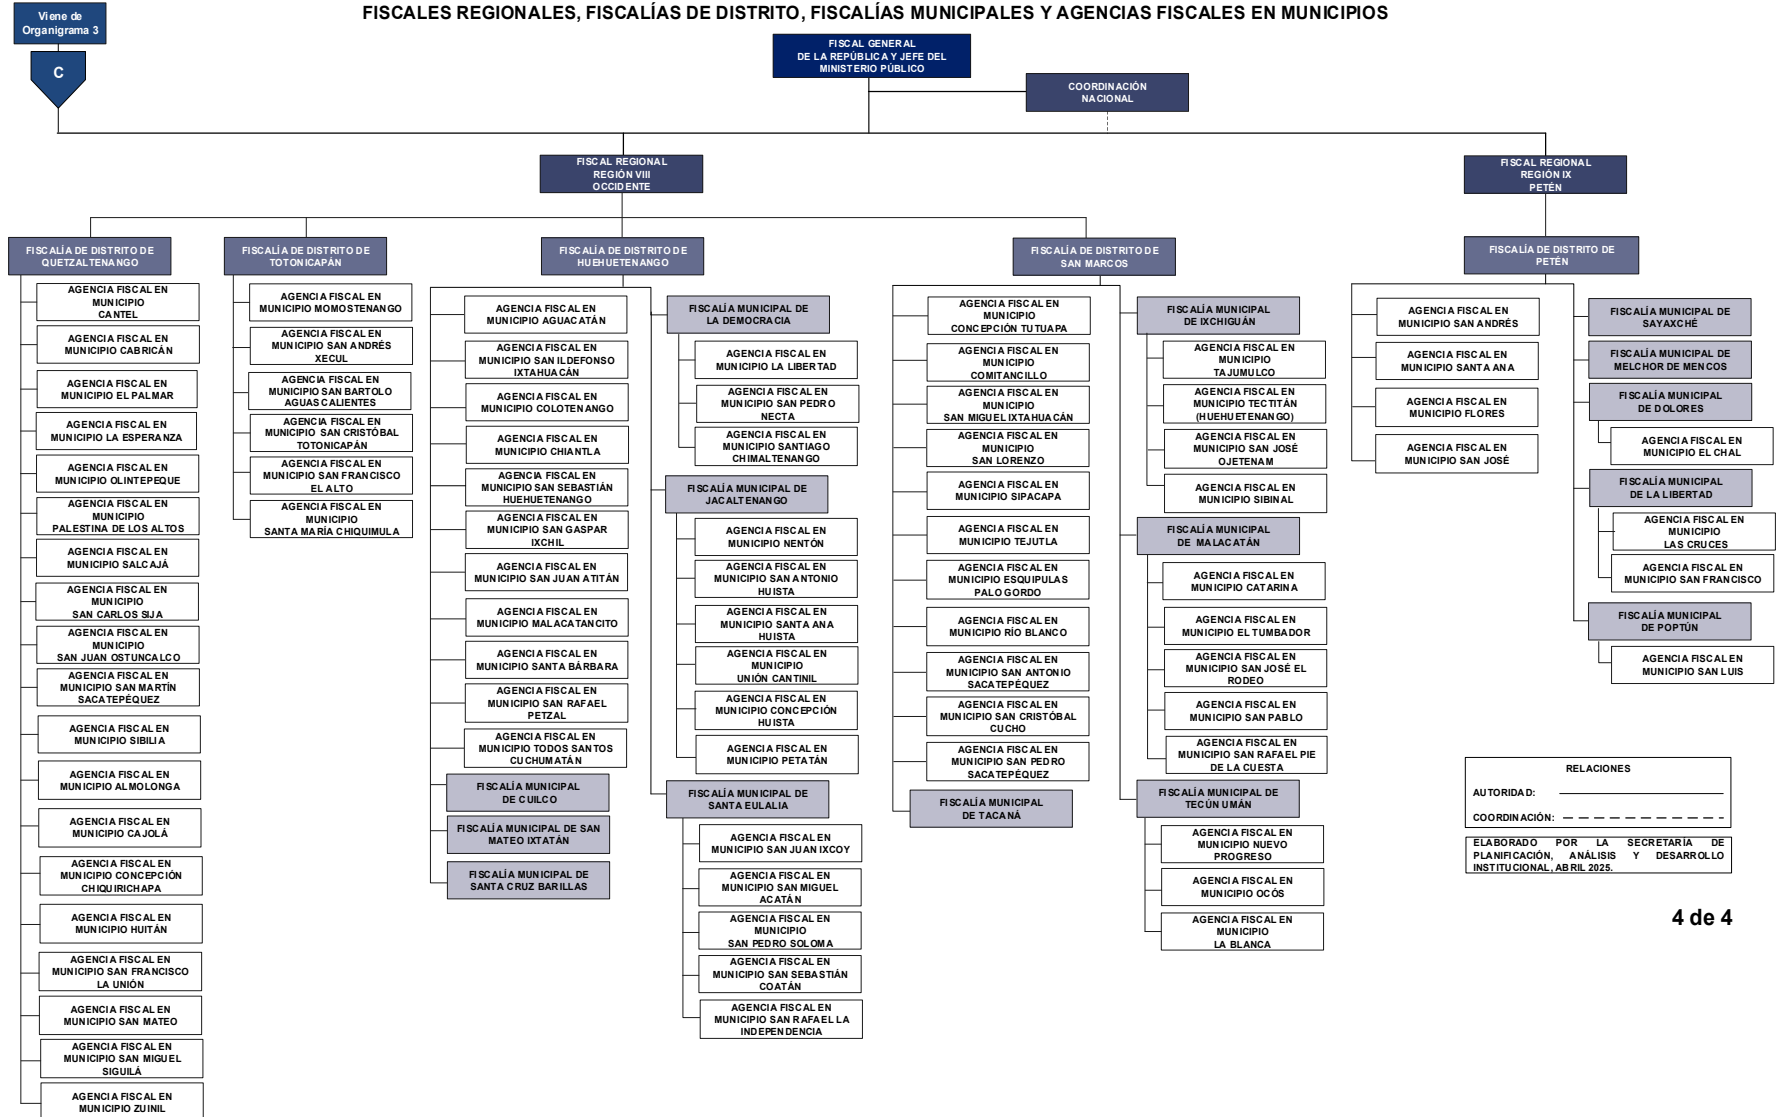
Viene de Organigrama 3

C

FISCALES REGIONALES, FISCALÍAS DE DISTRITO, FISCALÍAS MUNICIPALES Y AGENCIAS FISCALES EN MUNICIPIOS

FISCAL GENERAL DE LA REPÚBLICA Y JEFE DEL MINISTERIO PÚBLICO

COORDINACIÓN NACIONAL

FISCAL REGIONAL REGIÓN VIII OCCIDENTE

FISCAL REGIONAL REGIÓN IX PETÉN

FISCALÍA DE DISTRITO DE QUETZALTENANGO

AGENCIA FISCAL EN MUNICIPIO CANTEL
AGENCIA FISCAL EN MUNICIPIO CABRICÁN
AGENCIA FISCAL EN MUNICIPIO EL PALMAR
AGENCIA FISCAL EN MUNICIPIO LA ESPERANZA
AGENCIA FISCAL EN MUNICIPIO OLINTEPEQUE
AGENCIA FISCAL EN MUNICIPIO PALESTINA DE LOS ALTOS
AGENCIA FISCAL EN MUNICIPIO SALCAJÁ
AGENCIA FISCAL EN MUNICIPIO SAN CARLOS SIJA
AGENCIA FISCAL EN MUNICIPIO SAN JUAN OSTUNCALCO
AGENCIA FISCAL EN MUNICIPIO SAN MARTÍN SACATEPÉQUEZ
AGENCIA FISCAL EN MUNICIPIO SIBILIA
AGENCIA FISCAL EN MUNICIPIO ALMOLONGA
AGENCIA FISCAL EN MUNICIPIO CAJOLÁ
AGENCIA FISCAL EN MUNICIPIO CONCEPCIÓN CHIQUIRICHAPA
AGENCIA FISCAL EN MUNICIPIO HUITÁN
AGENCIA FISCAL EN MUNICIPIO SAN FRANCISCO LA UNIÓN
AGENCIA FISCAL EN MUNICIPIO SAN MATEO
AGENCIA FISCAL EN MUNICIPIO SAN MIGUEL SIGUILÁ
AGENCIA FISCAL EN MUNICIPIO ZUNIL

FISCALÍA DE DISTRITO DE TOTONICAPÁN

AGENCIA FISCAL EN MUNICIPIO MOMOSTENANGO
AGENCIA FISCAL EN MUNICIPIO SAN ANDRÉS XECUL
AGENCIA FISCAL EN MUNICIPIO SAN BARTOLO AGUAS CALIENTES
AGENCIA FISCAL EN MUNICIPIO SAN CRISTÓBAL TOTONICAPÁN
AGENCIA FISCAL EN MUNICIPIO SAN FRANCISCO EL ALTO
AGENCIA FISCAL EN MUNICIPIO SANTA MARÍA CHIQUIMULA

FISCALÍA DE DISTRITO DE HUEHUETENANGO

AGENCIA FISCAL EN MUNICIPIO AGUACATÁN
AGENCIA FISCAL EN MUNICIPIO SAN ILDEFONSO IXTAHUACÁN
AGENCIA FISCAL EN MUNICIPIO COLOTENANGO
AGENCIA FISCAL EN MUNICIPIO CHIANTLA
AGENCIA FISCAL EN MUNICIPIO SAN SEBASTIÁN HUEHUETENANGO
AGENCIA FISCAL EN MUNICIPIO SAN GASPAR IXCHIL
AGENCIA FISCAL EN MUNICIPIO SAN JUAN ATITÁN
AGENCIA FISCAL EN MUNICIPIO MALACATANCITO
AGENCIA FISCAL EN MUNICIPIO SANTA BÁRBARA
AGENCIA FISCAL EN MUNICIPIO SAN RAFAEL PETZAL
AGENCIA FISCAL EN MUNICIPIO TODOS SANTOS CUCHUMATÁN
FISCALÍA MUNICIPAL DE CUILCO
FISCALÍA MUNICIPAL DE SAN MATEO IXTATÁN
FISCALÍA MUNICIPAL DE SANTA CRUZ BARILLAS

FISCALÍA MUNICIPAL DE LA DEMOCRACIA
AGENCIA FISCAL EN MUNICIPIO LA LIBERTAD
AGENCIA FISCAL EN MUNICIPIO SAN PEDRO NECTA
AGENCIA FISCAL EN MUNICIPIO SANTIAGO CHIMALTENANGO

FISCALÍA MUNICIPAL DE JACALTENANGO
AGENCIA FISCAL EN MUNICIPIO NENTÓN
AGENCIA FISCAL EN MUNICIPIO SAN ANTONIO HUISTA
AGENCIA FISCAL EN MUNICIPIO SANTA ANA HUISTA
AGENCIA FISCAL EN MUNICIPIO UNIÓN CANTINIL
AGENCIA FISCAL EN MUNICIPIO CONCEPCIÓN HUISTA
AGENCIA FISCAL EN MUNICIPIO PETATÁN

FISCALÍA MUNICIPAL DE SANTA EULALIA
AGENCIA FISCAL EN MUNICIPIO SAN JUAN IXCOY
AGENCIA FISCAL EN MUNICIPIO SAN MIGUEL ACATÁN
AGENCIA FISCAL EN MUNICIPIO SAN PEDRO SOLOMA
AGENCIA FISCAL EN MUNICIPIO SAN SEBASTIÁN COATÁN
AGENCIA FISCAL EN MUNICIPIO SAN RAFAEL LA INDEPENDENCIA

FISCALÍA DE DISTRITO DE SAN MARCOS

AGENCIA FISCAL EN MUNICIPIO CONCEPCIÓN TUTUAPA
AGENCIA FISCAL EN MUNICIPIO COMITANCILLO
AGENCIA FISCAL EN MUNICIPIO SAN MIGUEL IXTAHUACÁN
AGENCIA FISCAL EN MUNICIPIO SAN LORENZO
AGENCIA FISCAL EN MUNICIPIO SIPACAPA
AGENCIA FISCAL EN MUNICIPIO TEJUTLA
AGENCIA FISCAL EN MUNICIPIO ESQUIPULAS PALO GORDO
AGENCIA FISCAL EN MUNICIPIO RÍO BLANCO
AGENCIA FISCAL EN MUNICIPIO SAN ANTONIO SACATEPÉQUEZ
AGENCIA FISCAL EN MUNICIPIO SAN CRISTÓBAL CUCHO
AGENCIA FISCAL EN MUNICIPIO SAN PEDRO SACATEPÉQUEZ
FISCALÍA MUNICIPAL DE TACANÁ

FISCALÍA MUNICIPAL DE IXCHIGUÁN
AGENCIA FISCAL EN MUNICIPIO TAJUMULCO
AGENCIA FISCAL EN MUNICIPIO TECTITÁN (HUEHUETENANGO)
AGENCIA FISCAL EN MUNICIPIO SAN JOSÉ OJETENAM
AGENCIA FISCAL EN MUNICIPIO SIBINAL

FISCALÍA MUNICIPAL DE MALACATÁN
AGENCIA FISCAL EN MUNICIPIO CATARINA
AGENCIA FISCAL EN MUNICIPIO EL TUMBADOR
AGENCIA FISCAL EN MUNICIPIO SAN JOSÉ EL RODEO
AGENCIA FISCAL EN MUNICIPIO SAN PABLO
AGENCIA FISCAL EN MUNICIPIO SAN RAFAEL PIE DE LA CUESTA

FISCALÍA MUNICIPAL DE TECÚN UMÁN
AGENCIA FISCAL EN MUNICIPIO NUEVO PROGRESO
AGENCIA FISCAL EN MUNICIPIO OCÓS
AGENCIA FISCAL EN MUNICIPIO LA BLANCA

FISCALÍA DE DISTRITO DE PETÉN

AGENCIA FISCAL EN MUNICIPIO SAN ANDRÉS
AGENCIA FISCAL EN MUNICIPIO SANTA ANA
AGENCIA FISCAL EN MUNICIPIO FLORES
AGENCIA FISCAL EN MUNICIPIO SAN JOSÉ

FISCALÍA MUNICIPAL DE SAYAXCHÉ
FISCALÍA MUNICIPAL DE MELCHOR DE MENCOS
FISCALÍA MUNICIPAL DE DOLORES
AGENCIA FISCAL EN MUNICIPIO EL CHAL
FISCALÍA MUNICIPAL DE LA LIBERTAD
AGENCIA FISCAL EN MUNICIPIO LAS CRUCES
AGENCIA FISCAL EN MUNICIPIO SAN FRANCISCO
FISCALÍA MUNICIPAL DE POPTÚN
AGENCIA FISCAL EN MUNICIPIO SAN LUIS

RELACIONES
AUTORIDAD:
COORDINACIÓN:

ELABORADO POR LA SECRETARÍA DE PLANIFICACIÓN, ANÁLISIS Y DESARROLLO INSTITUCIONAL, ABRIL 2025.

4 de 4